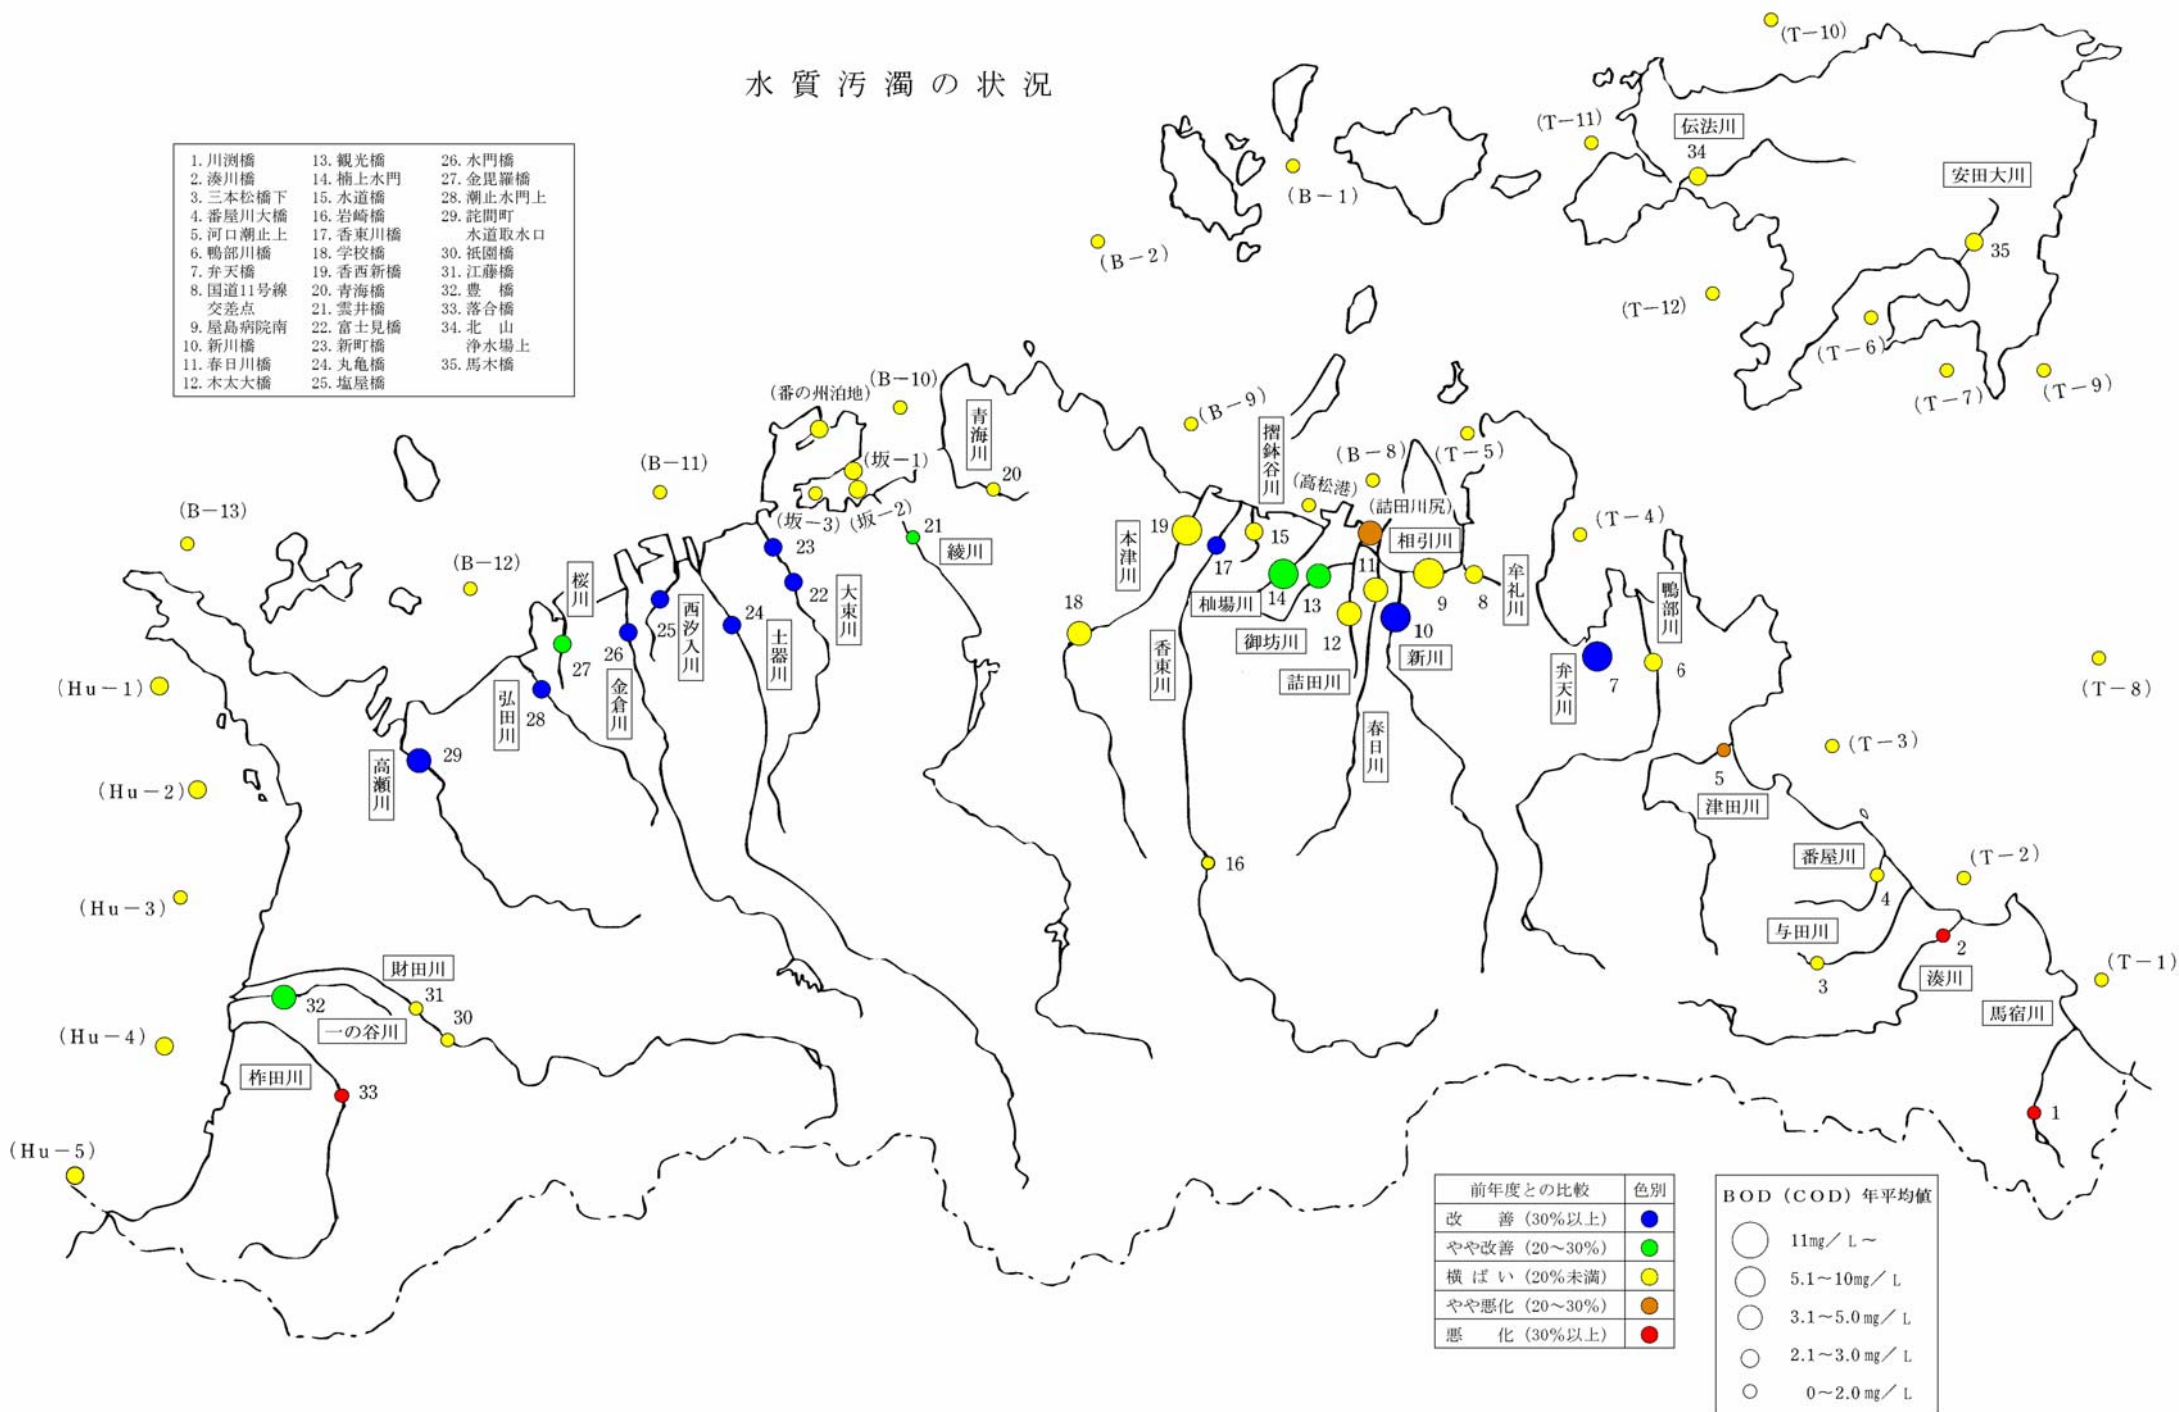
水質汚濁の状況

1. 川渕橋
2. 湊川橋
3. 三本松橋下
4. 番屋川大橋
5. 河口潮止上
6. 鴨部川橋
7. 弁天橋
8. 国道11号線交差点
9. 屋島病院南
10. 新川橋
11. 春日川橋
12. 木太大橋
13. 観光橋
14. 楠上水門
15. 水道橋
16. 岩崎橋
17. 香東川橋
18. 学校橋
19. 香西新橋
20. 青海橋
21. 雲井橋
22. 富士見橋
23. 新町橋
24. 丸亀橋
25. 塩屋橋
26. 水門橋
27. 金毘羅橋
28. 潮止水門上
29. 詫間町水道取水口
30. 祇園橋
31. 江藤橋
32. 豊　橋
33. 落合橋
34. 北　山浄水場上
35. 馬木橋

(T−10)
(T−11)
伝法川
34
(B−1)
安田大川
35
(B−2)
(T−12)
(T−6)
(T−7)
(T−9)
(番の州泊地)
(B−10)
青海川
20
(B−9)
摺鉢谷川
(B−8)
(T−5)
(B−11)
(坂−1)
(高松港)
(詰田川尻)
(B−13)
(坂−3)
(坂−2)
21
綾川
23
本津川
19
15
相引川
(T−4)
(B−12)
22
17
牟礼川
鴨部川
桜川
14
13
11
9
8
大東川
18
柚場川
24
25
西汐入川
土器川
27
26
金倉川
12
10
御坊川
新川
弁天川
7
6
香東川
詰田川
(Hu−1)
弘田川
28
(T−8)
春日川
高瀬川
29
(T−3)
5
(Hu−2)
津田川
番屋川
16
(T−2)
(Hu−3)
4
与田川
2
湊川
3
(T−1)
財田川
31
32
30
一の谷川
馬宿川
(Hu−4)
柞田川
33
1
(Hu−5)

| 前年度との比較 | 色別 |
|---|---|
| 改　善（30%以上） | |
| やや改善（20～30%） | |
| 横ばい（20%未満） | |
| やや悪化（20～30%） | |
| 悪　化（30%以上） | |

BOD（COD）年平均値
11mg／L～
5.1～10mg／L
3.1～5.0mg／L
2.1～3.0mg／L
0～2.0mg／L